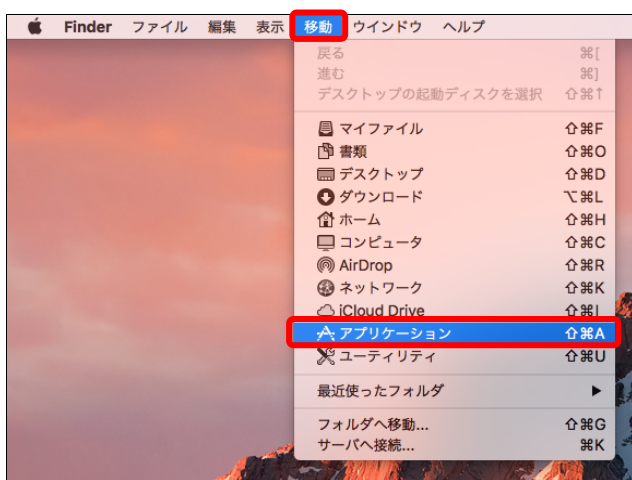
Finder ファイル 編集 表示 移動 ウインドウ ヘルプ

戻る ⌘[
進む ⌘]
デスクトップの起動ディスクを選択 ⇧⌘↑

マイファイル ⇧⌘F
書類 ⇧⌘O
デスクトップ ⇧⌘D
ダウンロード ⌥⌘L
ホーム ⇧⌘H
コンピュータ ⇧⌘C
AirDrop ⇧⌘R
ネットワーク ⇧⌘K
iCloud Drive ⇧⌘I
アプリケーション ⇧⌘A
ユーティリティ ⇧⌘U

最近使ったフォルダ ▶

フォルダへ移動... ⇧⌘G
サーバへ接続... ⌘K